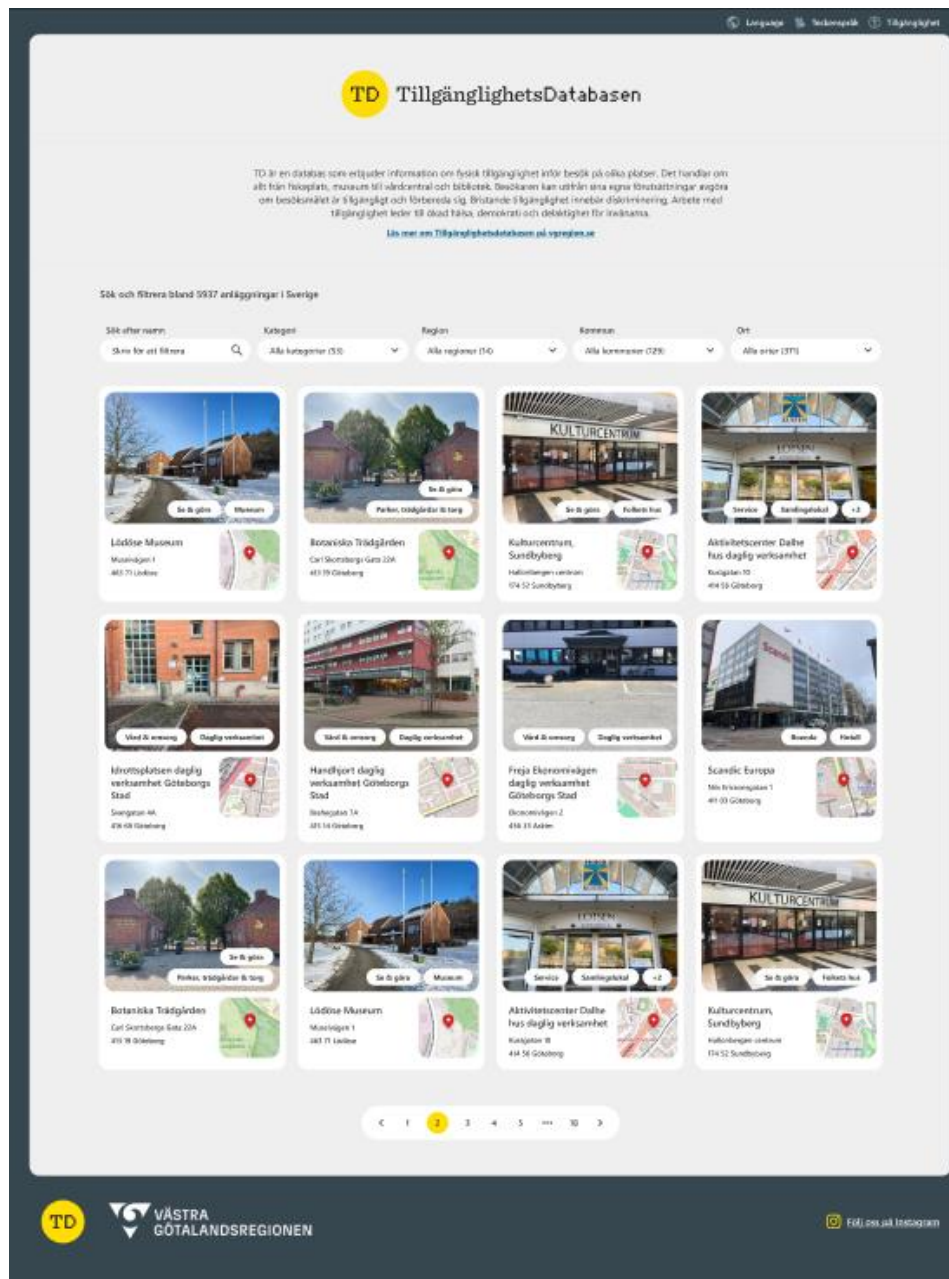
Language Teckenspråk Tillgänglighet

TD TillgänglighetsDatabasen

TD är en databas som erbjuder information om fysisk tillgänglighet inför besök på olika platser. Det handlar om allt från fiskeplats, museum till vårdcentral och bibliotek. Besökaren kan utifrån sina egna förutsättningar avgöra om besöksmålet är tillgängligt och förbereda sig. Bristande tillgänglighet innebär diskriminering. Arbete med tillgänglighet leder till ökad hälsa, demokrati och delaktighet för invånarna.

Läs mer om Tillgänglighetsdatabasen på vgregion.se

Sök och filtrera bland 5937 anläggningar i Sverige

Sök efter namn
Skriv för att filtrera

Kategori
Alla kategorier (53)

Region
Alla regioner (14)

Kommun
Alla kommuner (129)

Ort
Alla orter (371)

Se & göra Museum
Lödöse Museum
Museivägen 1
463 71 Lödöse

Se & göra
Parker, trädgårdar & torg
Botaniska Trädgården
Carl Skottsbergs Gata 22A
413 19 Göteborg

KULTURCENTRUM
Se & göra Folkets hus
Kulturcentrum, Sundbyberg
Hallonbergen centrum
174 52 Sundbyberg

Service Samlingslokal +2
Aktivitetscenter Dalhe hus daglig verksamhet
Kustgatan 10
414 55 Göteborg

Vård & omsorg Daglig verksamhet
Idrottsplatsen daglig verksamhet Göteborgs Stad
Svangatan 4A
416 68 Göteborg

Vård & omsorg Daglig verksamhet
Handhjort daglig verksamhet Göteborgs Stad
Bolhegatan 7A
415 14 Göteborg

Vård & omsorg Daglig verksamhet
Freja Ekonomivägen daglig verksamhet Göteborgs Stad
Ekonomivägen 2
436 33 Askim

Scandic
Boende Hotell
Scandic Europa
Nils Ericsonsgatan 1
411 03 Göteborg

Se & göra
Parker, trädgårdar & torg
Botaniska Trädgården
Carl Skottsbergs Gata 22A
413 19 Göteborg

Se & göra Museum
Lödöse Museum
Museivägen 1
463 71 Lödöse

Service Samlingslokal +2
Aktivitetscenter Dalhe hus daglig verksamhet
Kustgatan 10
414 55 Göteborg

KULTURCENTRUM
Se & göra Folkets hus
Kulturcentrum, Sundbyberg
Hallonbergen centrum
174 52 Sundbyberg

< 1 2 3 4 5 ... 10 >

TD VÄSTRA GÖTALANDSREGIONEN

Följ oss på Instagram